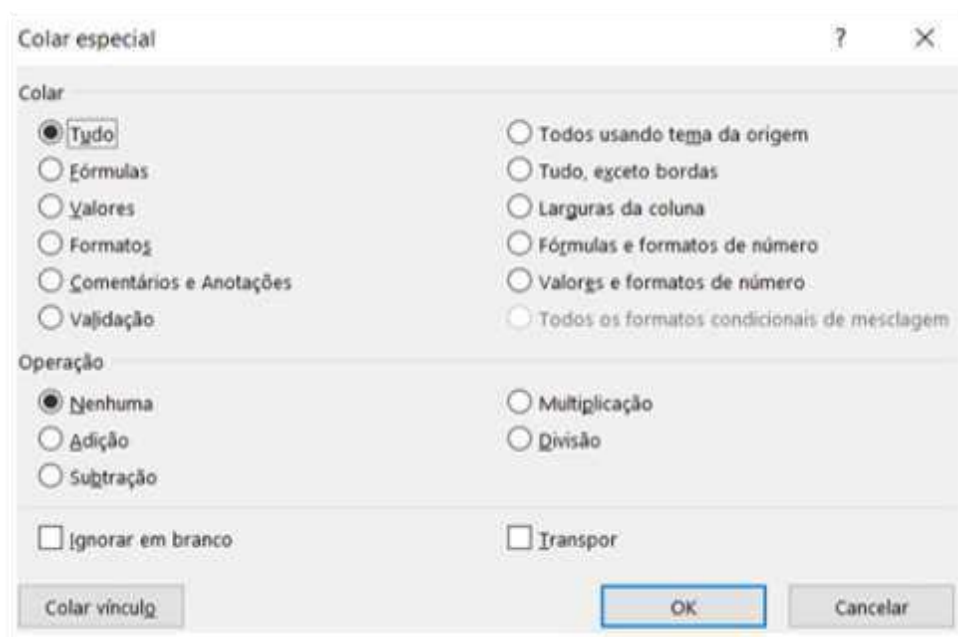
Colar especial

?

×

Colar

Tudo

Fórmulas

Valores

Formatos

Comentários e Anotações

Validação

Todos usando tema da origem

Tudo, exceto bordas

Larguras da coluna

Fórmulas e formatos de número

Valores e formatos de número

Todos os formatos condicionais de mesclagem

Operação

Nenhuma

Adição

Subtração

Multiplicação

Divisão

Ignorar em branco

Transpor

Colar vínculo

OK

Cancelar